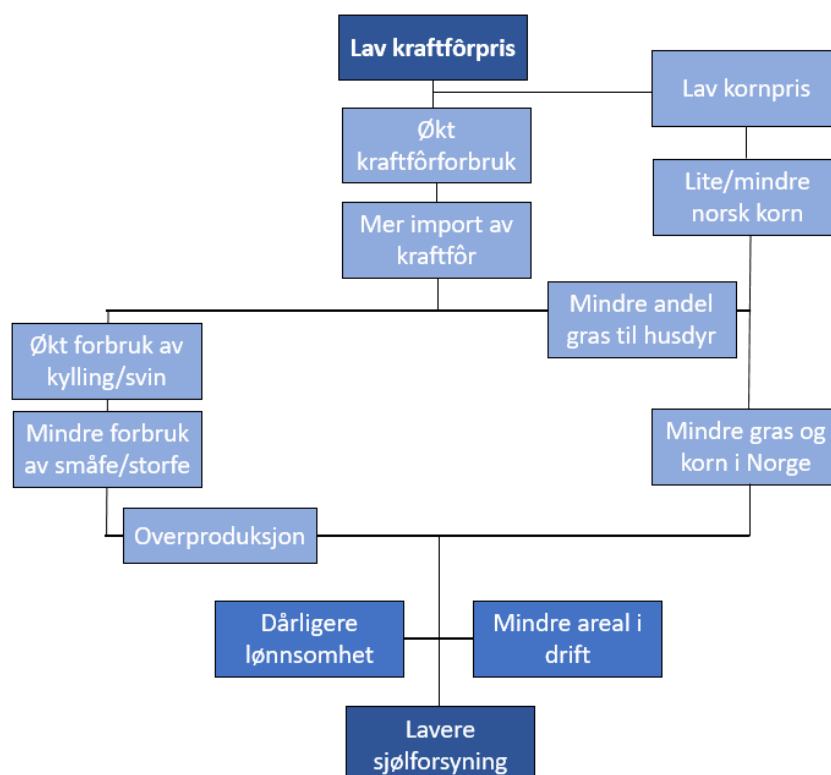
Lav kraftfôrpris

Lav kornpris

Økt kraftfôrforbruk

Lite/mindre norsk korn

Mer import av kraftfôr

Mindre andel gras til husdyr

Økt forbruk av kylling/svin

Mindre forbruk av småfe/storfe

Mindre gras og korn i Norge

Overproduksjon

Dårligere lønnsomhet

Mindre areal i drift

Lavere sjølforsyning